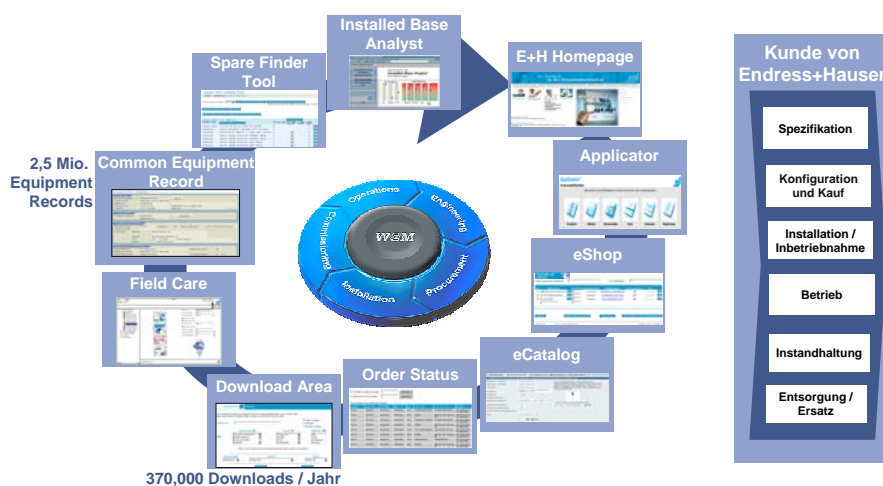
Installed Base Analyst

Spare Finder Tool

E+H Homepage

2,5 Mio. Equipment Records

Common Equipment Record

Applicator

Operations

Engineering

Commissioning

W@M

Procurement

Installation

eShop

Field Care

eCatalog

Order Status

Download Area

370,000 Downloads / Jahr

Kunde von Endress+Hauser

Spezifikation

Konfiguration und Kauf

Installation / Inbetriebnahme

Betrieb

Instandhaltung

Entsorgung / Ersatz